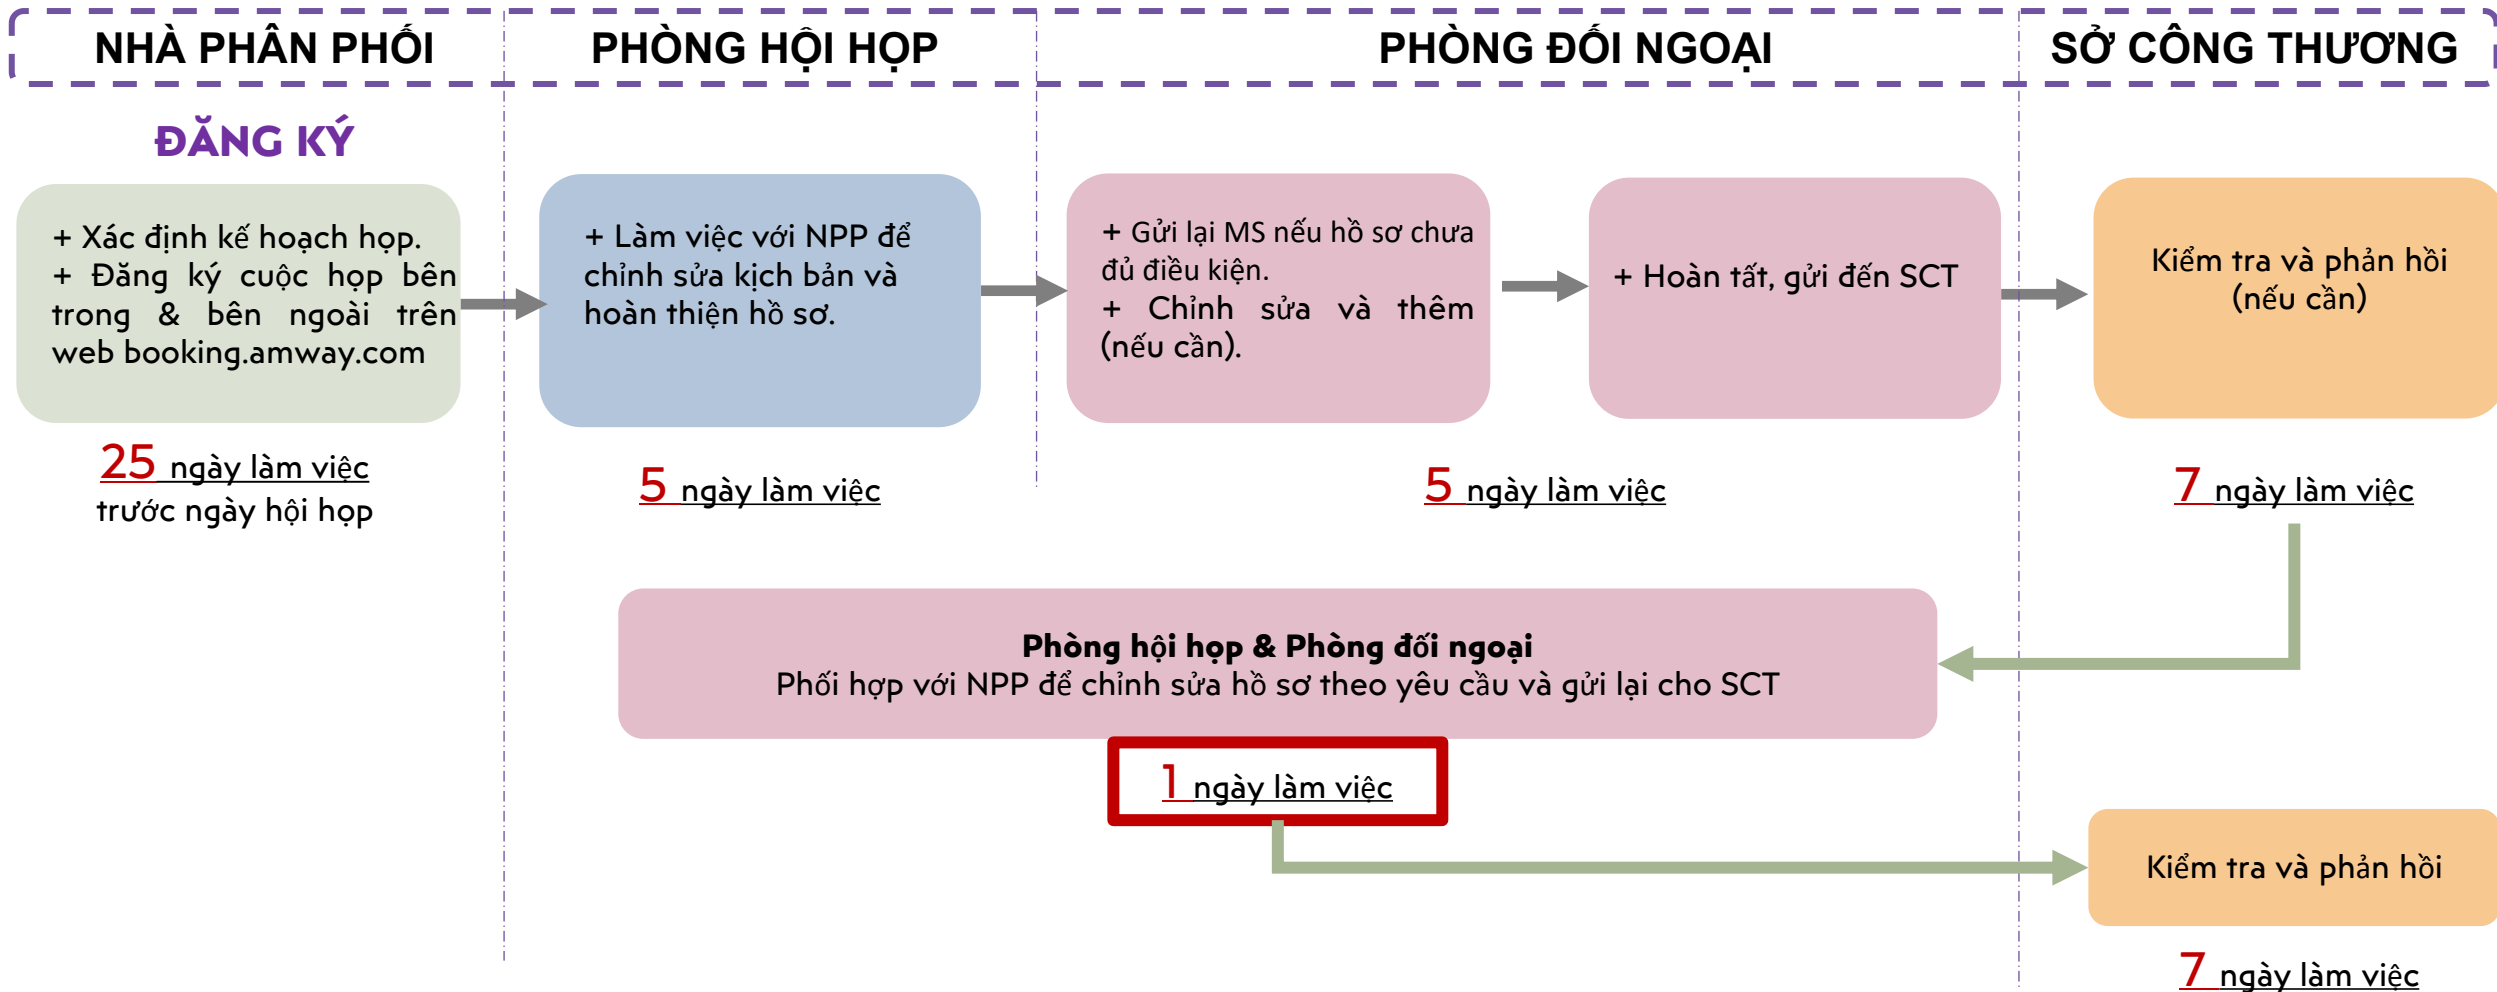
NHÀ PHÂN PHỐI

PHÒNG HỘI HỌP

PHÒNG ĐỐI NGOẠI

SỞ CÔNG THƯƠNG

ĐĂNG KÝ

+ Xác định kế hoạch họp.
+ Đăng ký cuộc họp bên trong & bên ngoài trên web booking.amway.com

25 ngày làm việc
trước ngày hội họp

+ Làm việc với NPP để chỉnh sửa kịch bản và hoàn thiện hồ sơ.

5 ngày làm việc

+ Gửi lại MS nếu hồ sơ chưa đủ điều kiện.
+ Chỉnh sửa và thêm (nếu cần).

+ Hoàn tất, gửi đến SCT

5 ngày làm việc

Kiểm tra và phản hồi (nếu cần)

7 ngày làm việc

Phòng hội họp & Phòng đối ngoại
Phối hợp với NPP để chỉnh sửa hồ sơ theo yêu cầu và gửi lại cho SCT

1 ngày làm việc

Kiểm tra và phản hồi

7 ngày làm việc